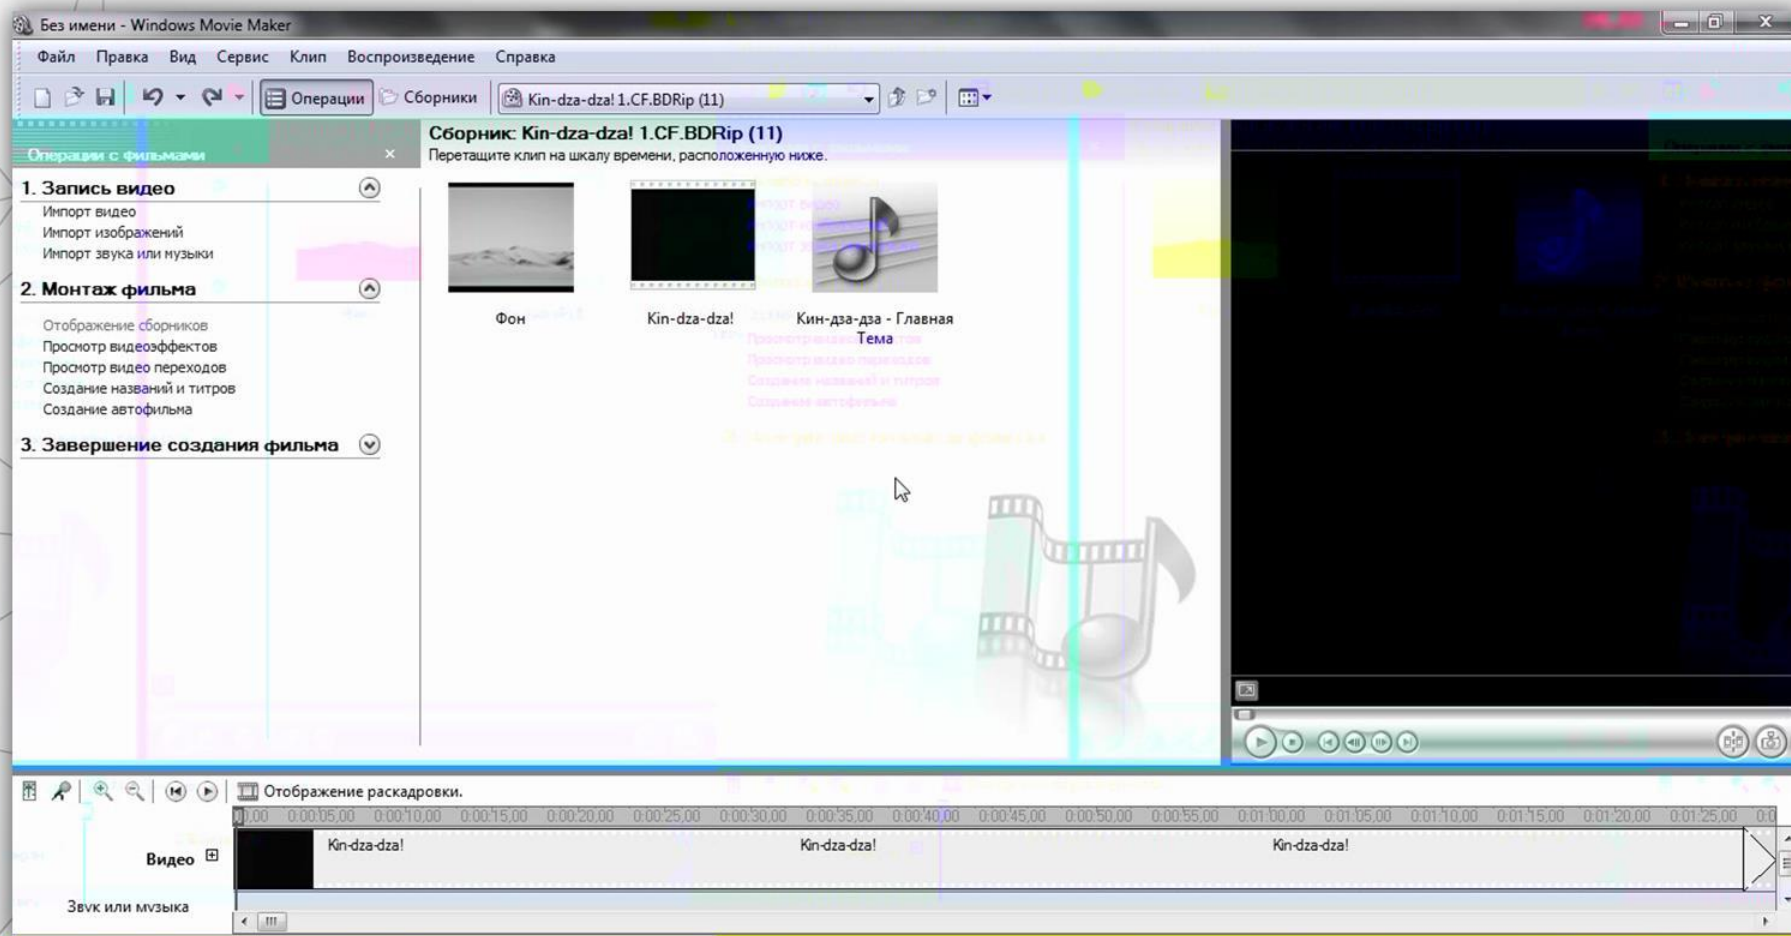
Без имени - Windows Movie Maker

Файл Правка Вид Сервис Клип Воспроизведение Справка

Операции Сборники Kin-dza-dza! 1.CF.BDRip (11)

Операции с фильмами

1. Запись видео
Импорт видео
Импорт изображений
Импорт звука или музыки

2. Монтаж фильма
Отображение сборников
Просмотр видеоэффектов
Просмотр видео переходов
Создание названий и титров
Создание автофильма

3. Завершение создания фильма

Сборник: Kin-dza-dza! 1.CF.BDRip (11)
Перетащите клип на шкалу времени, расположенную ниже.

Фон

Kin-dza-dza!

Кин-дза-дза - Главная Тема

Отображение раскадровки.

0:00 0:00:05,00 0:00:10,00 0:00:15,00 0:00:20,00 0:00:25,00 0:00:30,00 0:00:35,00 0:00:40,00 0:00:45,00 0:00:50,00 0:00:55,00 0:01:00,00 0:01:05,00 0:01:10,00 0:01:15,00 0:01:20,00 0:01:25,00

Видео

Kin-dza-dza! Kin-dza-dza! Kin-dza-dza!

Звук или музыка